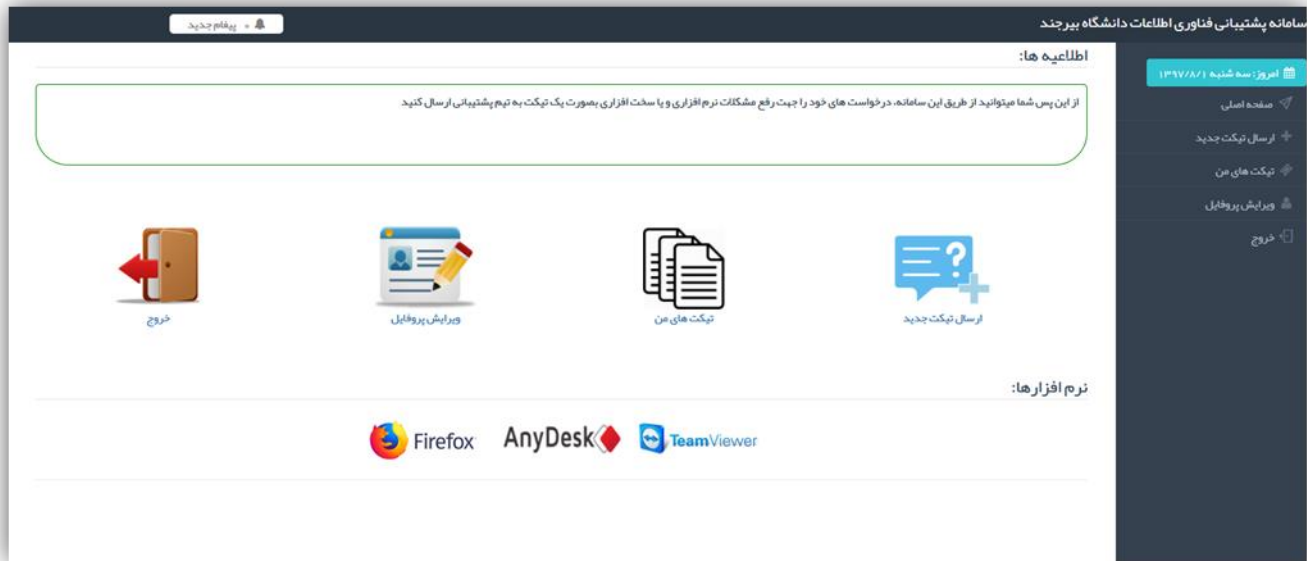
سامانه پشتیبانی فناوری اطلاعات دانشگاه بیرجند

پیغام جدید

امروز: سه شنبه ۱۳۹۷/۸/۱

صفحه اصلی

ارسال تیکت جدید

تیکت های من

ویرایش پروفایل

خروج

اطلاعیه ها:

از این پس شما میتوانید از طریق این سامانه، درخواست های خود را جهت رفع مشکلات نرم افزاری و یا سخت افزاری بصورت یک تیکت به تیم پشتیبانی ارسال کنید

ارسال تیکت جدید

تیکت های من

ویرایش پروفایل

خروج

نرم افزارها:

TeamViewer

AnyDesk

Firefox